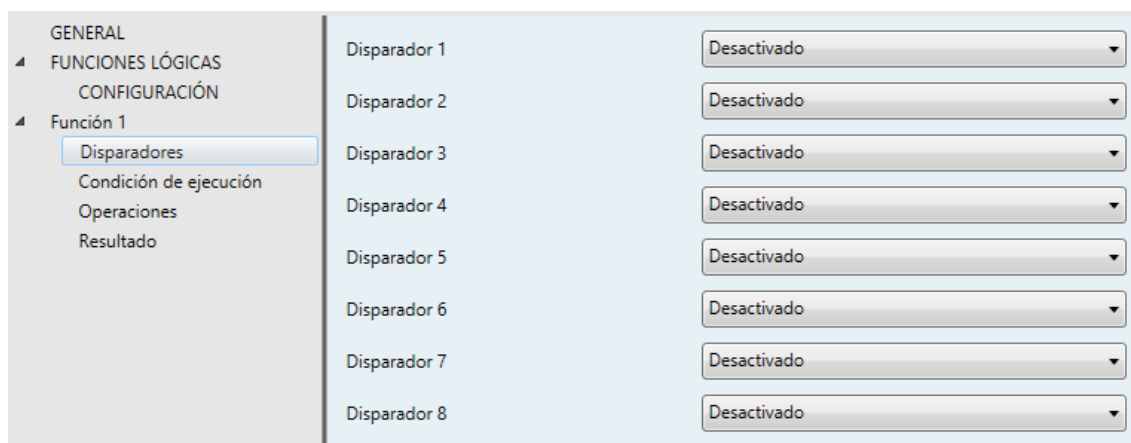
GENERAL
FUNCIONES LÓGICAS
CONFIGURACIÓN
Función 1
Disparadores
Condición de ejecución
Operaciones
Resultado

Disparador 1 Desactivado
Disparador 2 Desactivado
Disparador 3 Desactivado
Disparador 4 Desactivado
Disparador 5 Desactivado
Disparador 6 Desactivado
Disparador 7 Desactivado
Disparador 8 Desactivado